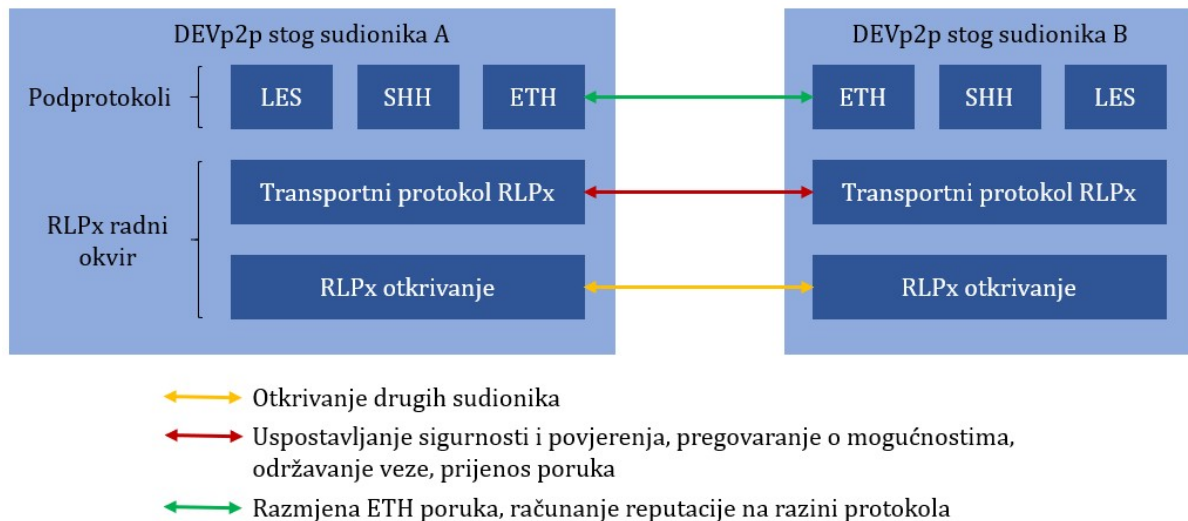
DEVp2p stog sudionika A

Podprotokoli

LES

SHH

ETH

RLPx radni okvir

Transportni protokol RLPx

RLPx otkrivanje

DEVp2p stog sudionika B

ETH

SHH

LES

Transportni protokol RLPx

RLPx otkrivanje

Otkrivanje drugih sudionika

Uspostavljanje sigurnosti i povjerenja, pregovaranje o mogućnostima, održavanje veze, prijenos poruka

Razmjena ETH poruka, računanje reputacije na razini protokola